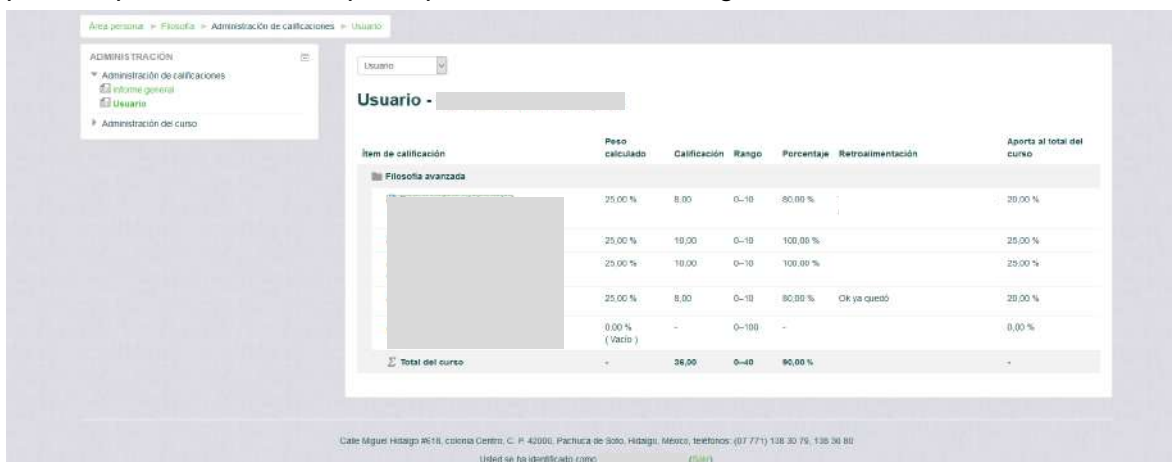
Área personal ► Filosofía ► Administración de calificaciones ► Usuario

ADMINISTRACIÓN
Administración de calificaciones
Informe general
Usuario
Administración del curso

Usuario

Usuario -

| Ítem de calificación | Peso calculado | Calificación | Rango | Porcentaje | Retroalimentación | Aporta al total del curso |
|---|---|---|---|---|---|---|
| Filosofía avanzada | | | | | | |
| | 25,00 % | 8,00 | 0–10 | 80,00 % | | 20,00 % |
| | 25,00 % | 10,00 | 0–10 | 100,00 % | | 25,00 % |
| | 25,00 % | 10,00 | 0–10 | 100,00 % | | 25,00 % |
| | 25,00 % | 8,00 | 0–10 | 80,00 % | Ok ya quedó | 20,00 % |
| | 0,00 % ( Vacío ) | - | 0–100 | - | | 0,00 % |
| Total del curso | - | 36,00 | 0–40 | 90,00 % | | - |

Calle Miguel Hidalgo #618, colonia Centro, C. P. 42000, Pachuca de Soto, Hidalgo, México, teléfonos: (07 771) 138 30 79, 138 36 80
Usted se ha identificado como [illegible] (Salir)